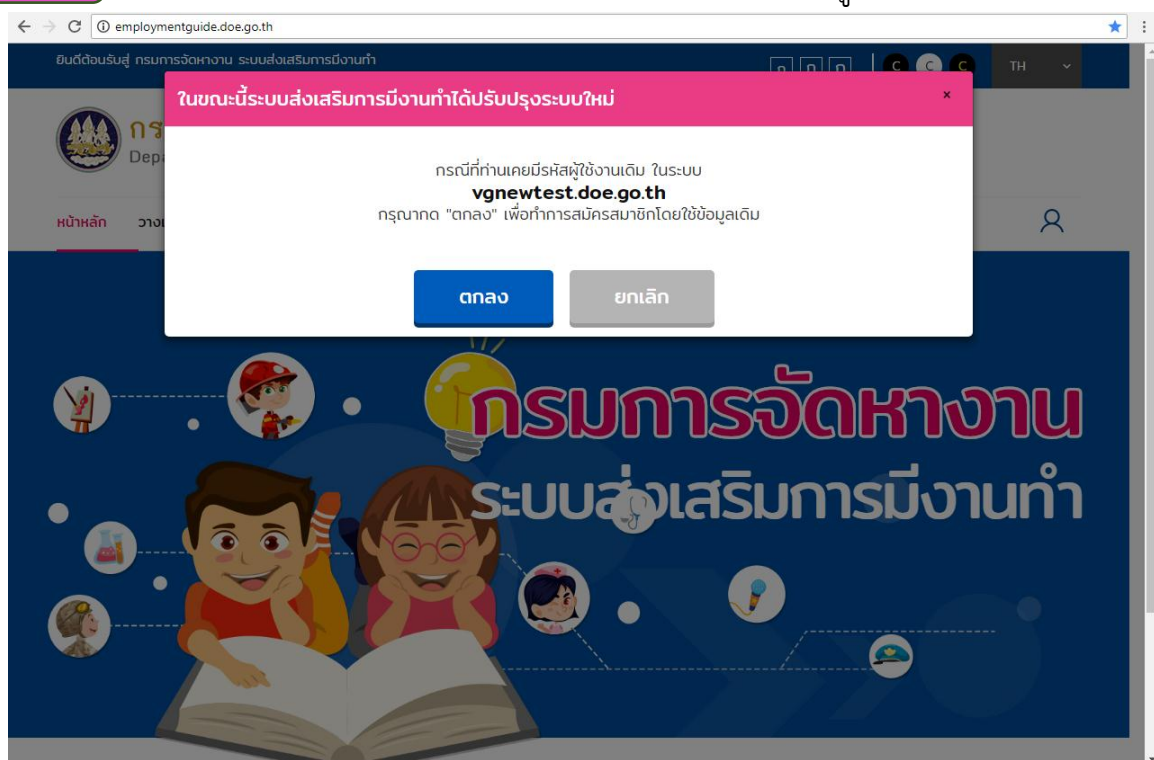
employmentguide.doe.go.th

ยินดีต้อนรับสู่ กรมการจัดหางาน ระบบส่งเสริมการมีงานทำ

ก ก ก C C C TH

ในขณะนี้ระบบส่งเสริมการมีงานทำได้ปรับปรุงระบบใหม่ ×

กรณีที่ท่านเคยมีรหัสผู้ใช้งานเดิม ในระบบ
vgnewtest.doe.go.th
กรุณากด "ตกลง" เพื่อทำการสมัครสมาชิกโดยใช้ข้อมูลเดิม

ตกลง ยกเลิก

กร
Dep

หน้าหลัก วาง

กรมการจัดหางาน
ระบบส่งเสริมการมีงานทำ